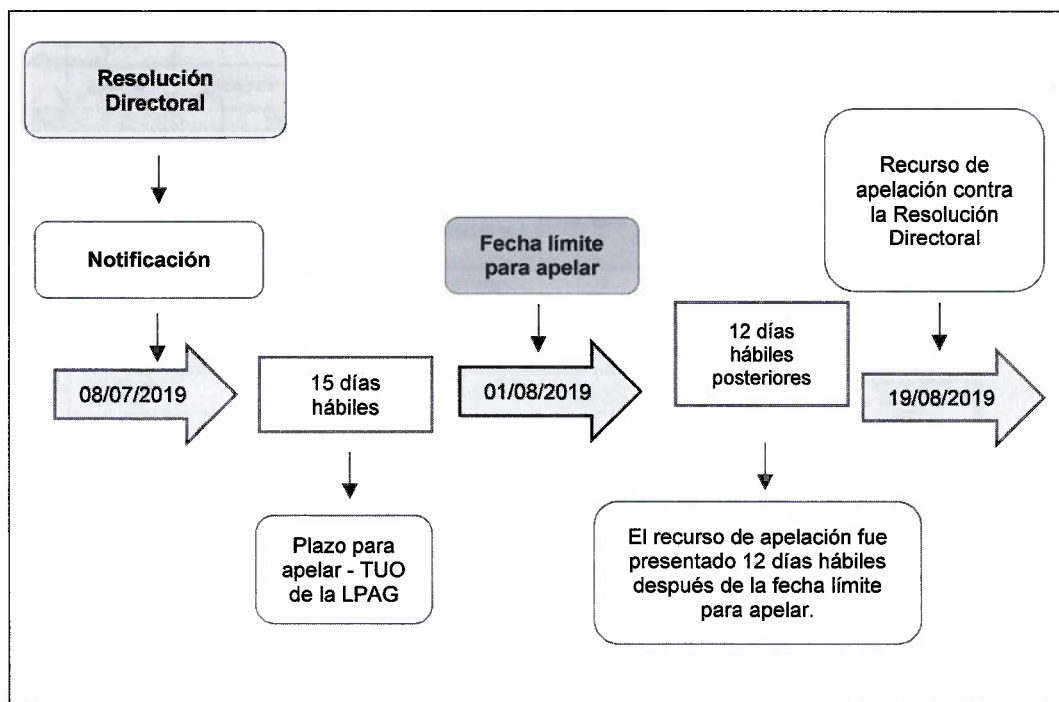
Resolución Directoral

Notificación

08/07/2019

15 días hábiles

Plazo para apelar - TUO de la LPAG

Fecha límite para apelar

01/08/2019

12 días hábiles posteriores

El recurso de apelación fue presentado 12 días hábiles después de la fecha límite para apelar.

Recurso de apelación contra la Resolución Directoral

19/08/2019